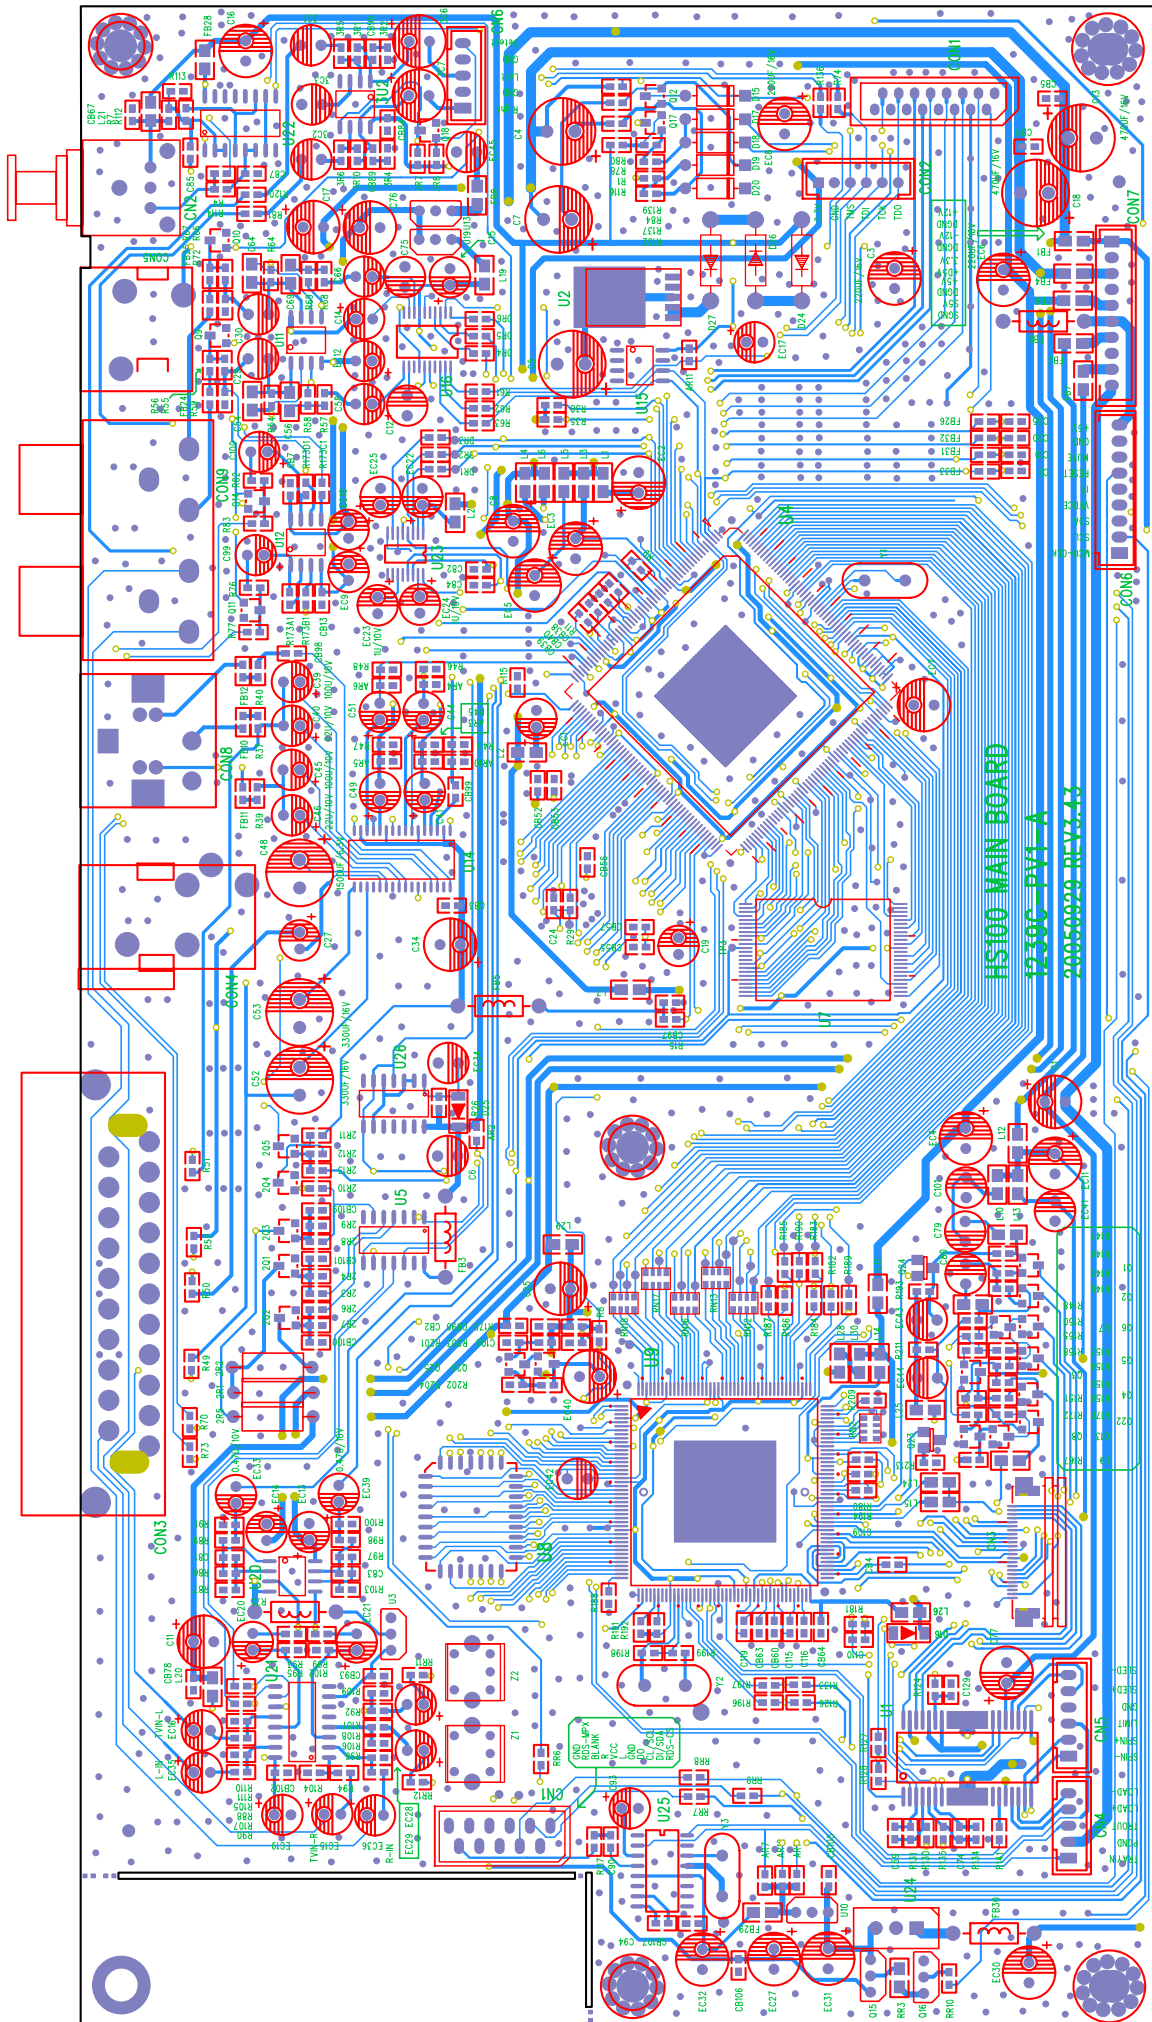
HS100 MAIN BOARD
1239C-PV1-A
20050929 REV3.43

CON1
CON2
CON3
CON4
CON5
CON6
CON7
CON8
CON9
U1
U2
U3
U4
U5
U7
U8
U9
U14
U15
U16
U22
U23
U24
U25
U26
Y1
Y2
Z1
Z2
FB1
FB2
FB3
FB4
FB5
FB28
FB29
FB31
FB32
FB33
FB36
C16
C18
C19
C24
C27
C34
C48
C52
C53
EC27
EC28
EC29
EC30
EC31
EC32
EC35
EC36
R49
R50
R51
R70
R73
R100
R103
R196
R197
R198
L12
L20
L26
Q15
Q16
CB106
TVIN-L
TVIN-R
L-IN
R-IN
GND
VPK
BLANK
VCC
VDD
GND
TDO
TDI
TMS
TCK
SLED
DLED
GND
LIMIT
SPIN-
SPIN+
LOAD-
LOAD+
TROUT
FOND
TRAY-IN
470UF/16V
330UF/16V
220UF/16V
1500UF/16V
100UF/10V